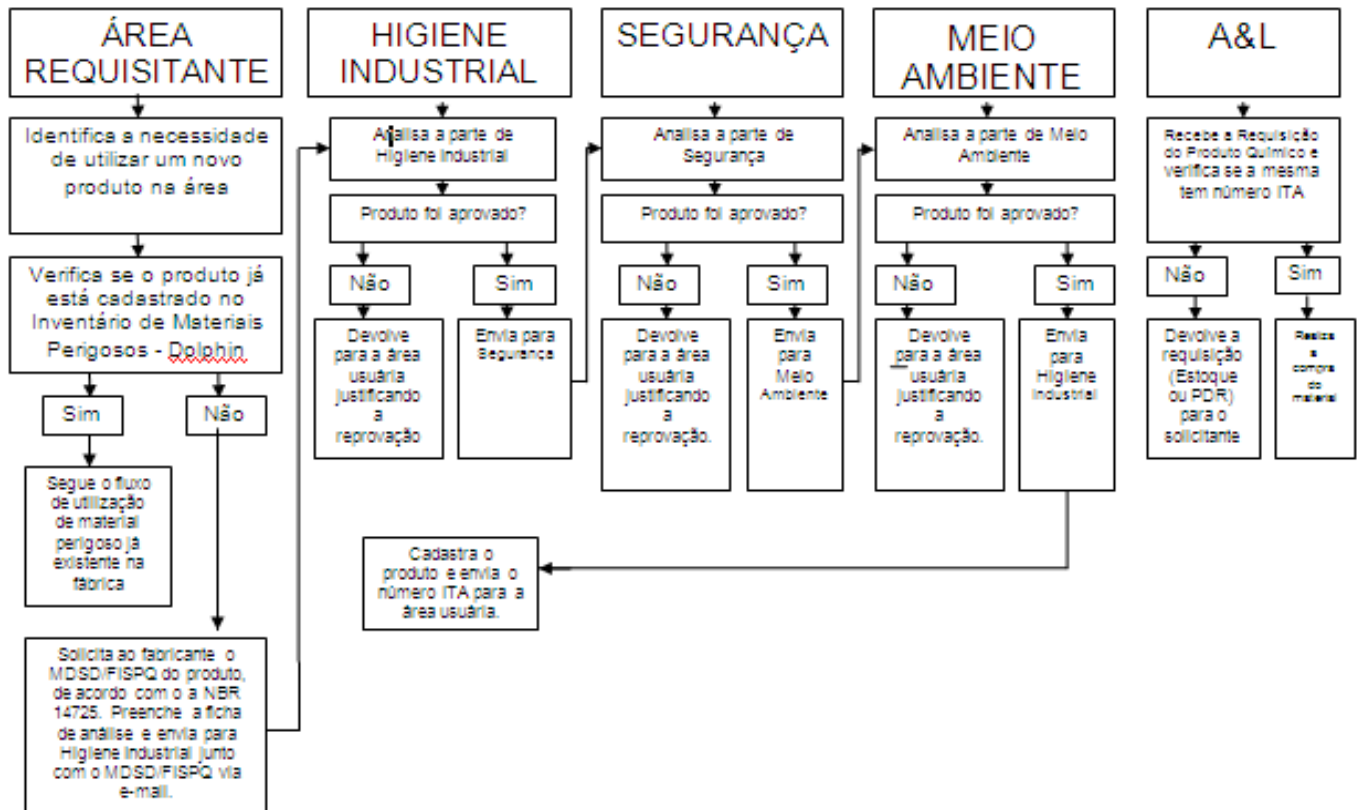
ÁREA REQUISITANTE

Identifica a necessidade de utilizar um novo produto na área

Verifica se o produto já está cadastrado no Inventário de Materiais Perigosos - Dolphin

Sim

Não

Segue o fluxo de utilização de material perigoso já existente na fábrica

Solicita ao fabricante o MDSD/FISPQ do produto, de acordo com o a NBR 14725. Preenche a ficha de análise e envia para Higiene Industrial junto com o MDSD/FISPQ via e-mail.

HIGIENE INDUSTRIAL

Analisa a parte de Higiene Industrial

Produto foi aprovado?

Não

Sim

Devolve para a área usuária justificando a reprovação

Envia para Segurança

SEGURANÇA

Analisa a parte de Segurança

Produto foi aprovado?

Não

Sim

Devolve para a área usuária justificando a reprovação.

Envia para Meio Ambiente

MEIO AMBIENTE

Analisa a parte de Meio Ambiente

Produto foi aprovado?

Não

Sim

Devolve para a área usuária justificando a reprovação.

Envia para Higiene Industrial

Cadastra o produto e envia o número ITA para a área usuária.

A&L

Recebe a Requisição do Produto Químico e verifica se a mesma tem número ITA

Não

Sim

Devolve a requisição (Estoque ou PDR) para o solicitante

Realiza a compra do material